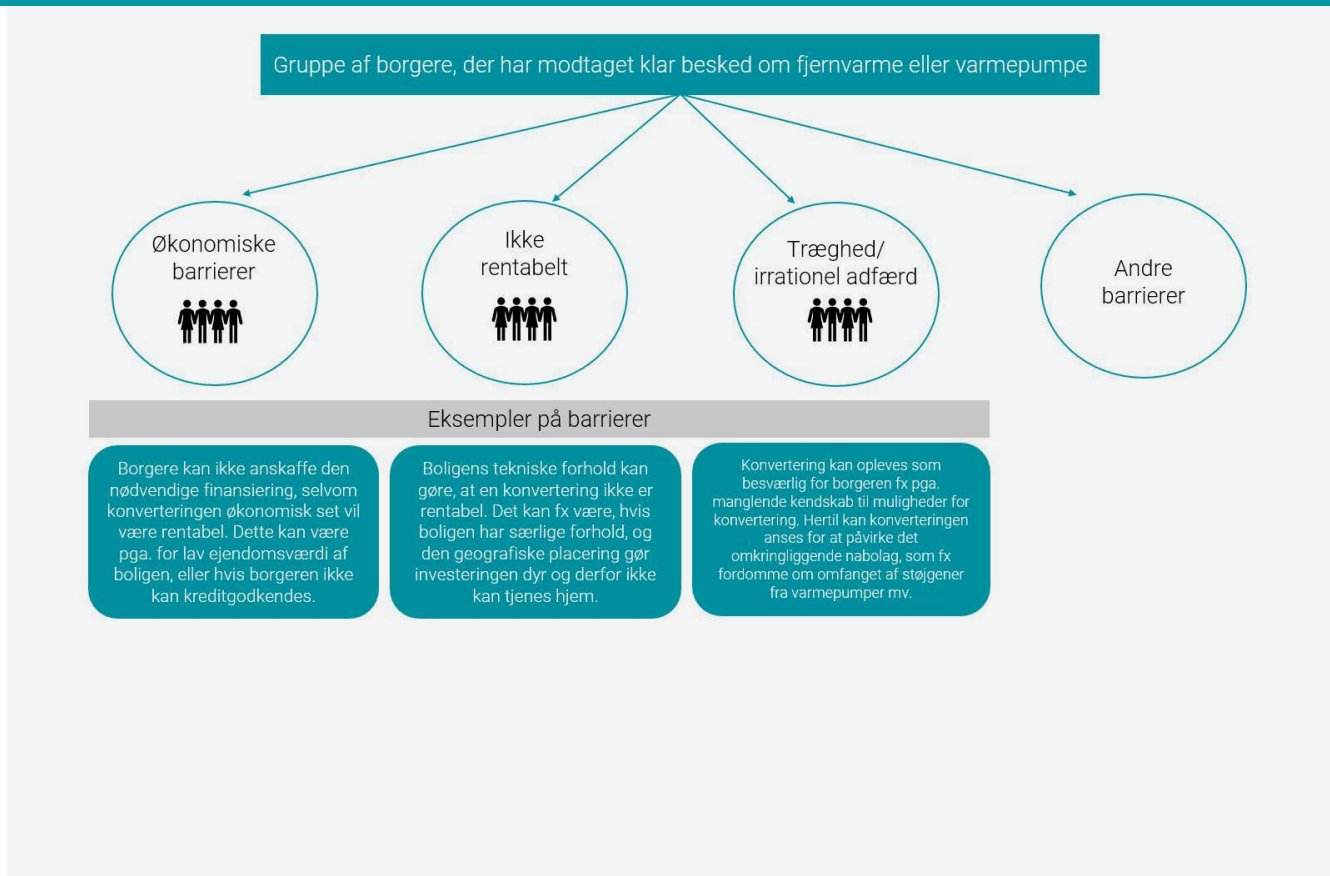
Gruppe af borgere, der har modtaget klar besked om fjernvarme eller varmepumpe

Økonomiske barrierer

Ikke rentabelt

Træghed/ irrationel adfærd

Andre barrierer

Eksempler på barrierer

Borgere kan ikke anskaffe den nødvendige finansiering, selvom konverteringen økonomisk set vil være rentabel. Dette kan være pga. for lav ejendomsværdi af boligen, eller hvis borgeren ikke kan kreditgodkendes.

Boligens tekniske forhold kan gøre, at en konvertering ikke er rentabel. Det kan fx være, hvis boligen har særlige forhold, og den geografiske placering gør investeringen dyr og derfor ikke kan tjenes hjem.

Konvertering kan opleves som besværlig for borgeren fx pga. manglende kendskab til muligheder for konvertering. Hertil kan konverteringen anses for at påvirke det omkringliggende nabolag, som fx fordomme om omfanget af støjgener fra varmepumper mv.